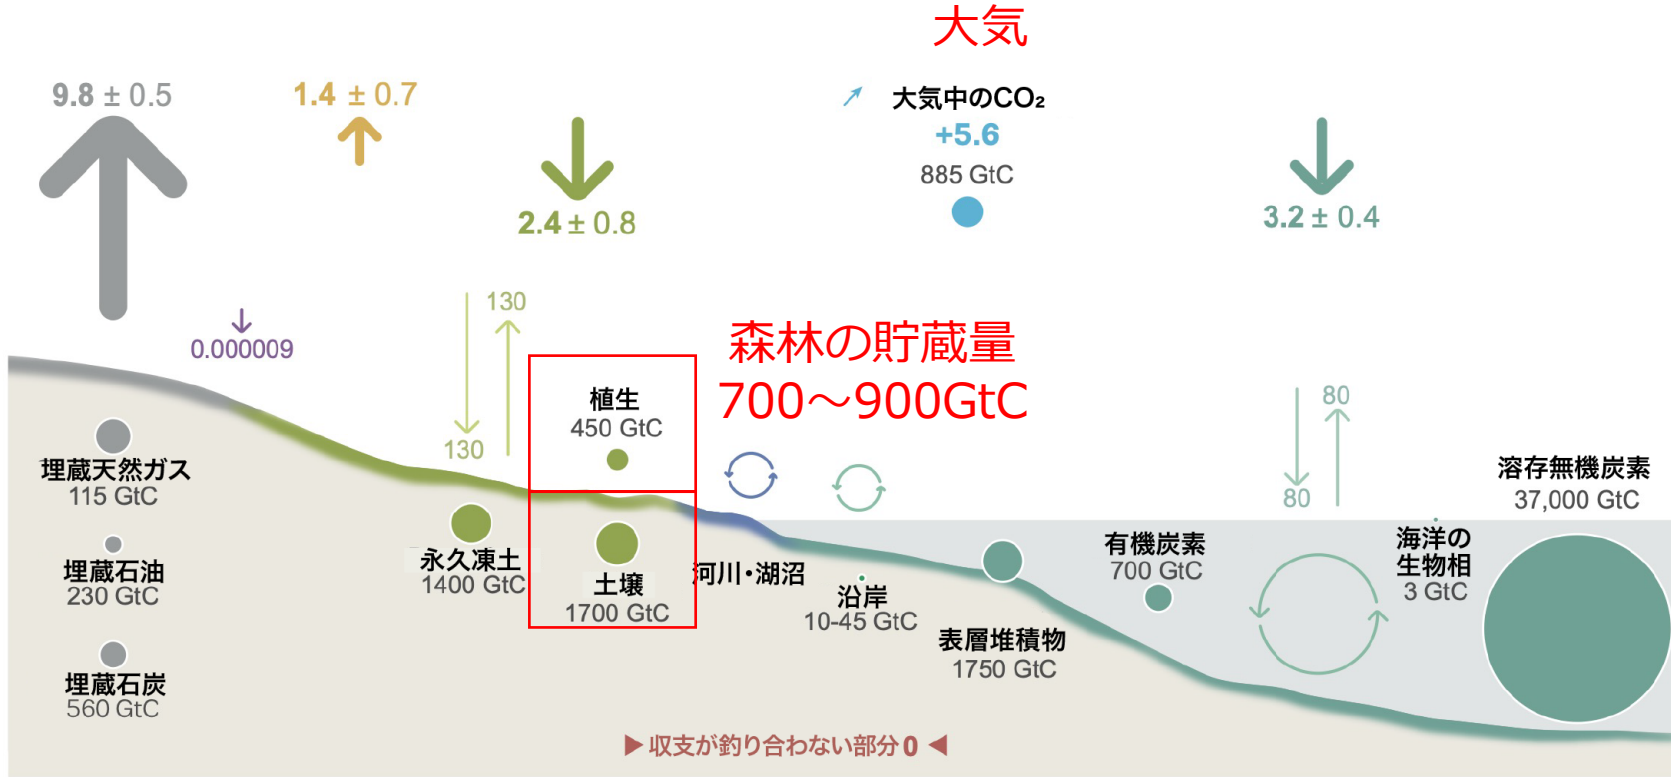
大気

9.8 ± 0.5

1.4 ± 0.7

2.4 ± 0.8

大気中のCO₂
+5.6
885 GtC

3.2 ± 0.4

0.000009

130

130

森林の貯蔵量
700～900GtC

80

80

植生
450 GtC

埋蔵天然ガス
115 GtC

永久凍土
1400 GtC

土壌
1700 GtC

河川・湖沼

沿岸
10-45 GtC

表層堆積物
1750 GtC

有機炭素
700 GtC

海洋の
生物相
3 GtC

溶存無機炭素
37,000 GtC

埋蔵石油
230 GtC

埋蔵石炭
560 GtC

▶ 収支が釣り合わない部分 0 ◀